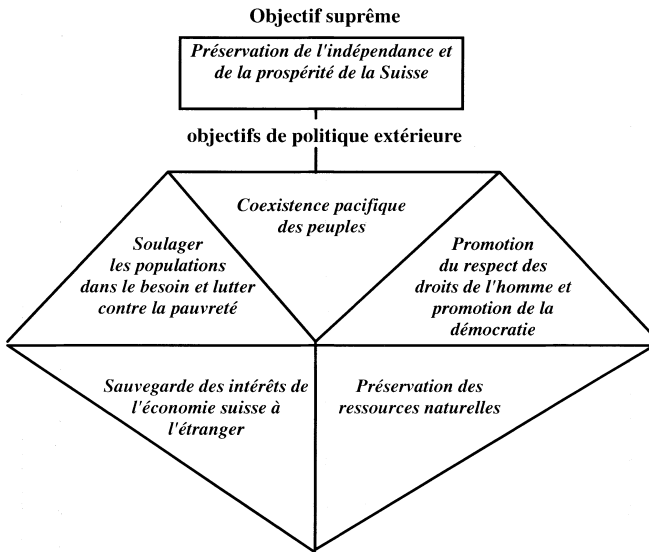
Objectif suprême

Préservation de l'indépendance et de la prospérité de la Suisse

objectifs de politique extérieure

Coexistence pacifique des peuples

Soulager les populations dans le besoin et lutter contre la pauvreté

Promotion du respect des droits de l'homme et promotion de la démocratie

Sauvegarde des intérêts de l'économie suisse à l'étranger

Préservation des ressources naturelles